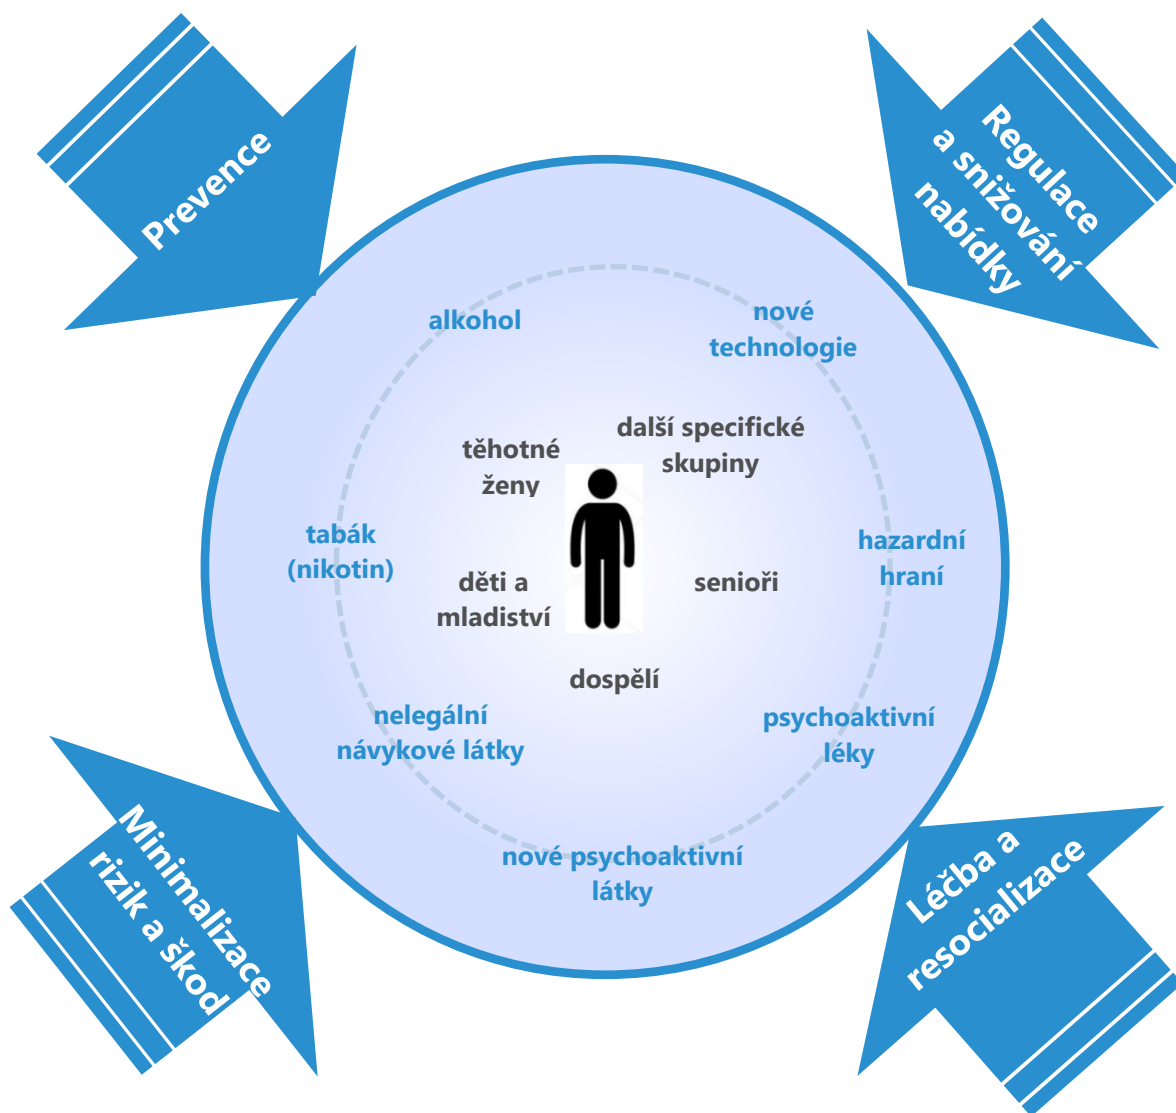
Prevence

Regulace a snižování nabídky

alkohol

nové technologie

těhotné ženy

další specifické skupiny

tabák (nikotin)

hazardní hraní

děti a mladiství

senioři

dospělí

nelegální návykové látky

psychoaktivní léky

nové psychoaktivní látky

Minimalizace rizik a škod

Léčba a resocializace